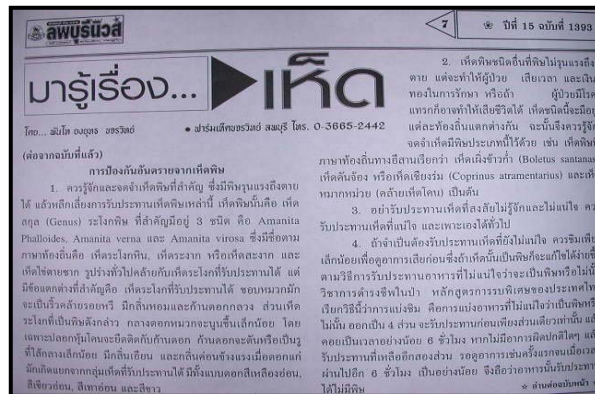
ลพบุรีนิวส์

7 ปีที่ 15 ฉบับที่ 1393

มารู้เรื่อง...เห็ด

โดย... ฟันโด องอุตระ ขจรวิลย์ • ฟาร์มเห็ดขจรวิลย์ ลพบุรี โทร. 0-3665-2442

(ต่อจากฉบับที่แล้ว)

การป้องกันอันตรายจากเห็ดพิษ

1. ควรรู้จักและจดจำเห็ดพิษที่สำคัญ ซึ่งมีพิษรุนแรงถึงตายได้ แล้วหลีกเลี่ยงการรับประทานเห็ดพิษเหล่านี้ เห็ดพิษนับถือ เห็ดสกุล (Genus) ระโงกพิษ ที่สำคัญมีอยู่ 3 ชนิด คือ Amanita Phalloides, Amanita verna และ Amanita virosa ซึ่งมีชื่อตามภาษาท้องถิ่นคือ เห็ดระโงกหิน, เห็ดระงาก หรือเห็ดสะงาก และเห็ดไข่ตายซาก รูปร่างทั่วไปคล้ายกับเห็ดระโงกที่รับประทานได้ แต่มีข้อแตกต่างที่สำคัญคือ เห็ดระโงกที่รับประทานได้ ขอบหมวกมักจะเป็นริ้วคล้ายรอยหวี มีสีเหลืองและก้านดอกกลวง ส่วนเห็ดระโงกที่เป็นพิษดังกล่าว กลางดอกหมวกจะนูนขึ้นเล็กน้อย โดยเฉพาะเมื่อดอกบานโคนจะมีสีเหลืองกับก้านดอก ก้านดอกจะตันหรือเป็นรูที่ใส้กลวงเล็กน้อย มีกลิ่นเอียน และกลีบเห็ดสีขาวเมื่อดอกแก่ มักเกิดแยกจากกลุ่มเห็ดที่รับประทานได้ มีสีแบบดอกสีเหลืองอ่อน, สีเขียวอ่อน, สีเทาอ่อน และสีขาว

2. เห็ดพิษชนิดอื่นที่พิษไม่รุนแรงถึงตาย แต่จะทำให้ผู้ป่วย เสียเวลา และเงินทองในการรักษา หรืออ้า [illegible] ผู้ป่วยมีโรคแทรกก็อาจทำให้เสียชีวิตได้ เห็ดชนิดนี้จะมีอยู่แต่ละท้องถิ่นแตกต่างกัน ฉะนั้นจึงควรรู้จักจดจำเห็ดพิษประเภทนี้ไว้ด้วย เช่น เห็ดพิษภาษาท้องถิ่นทางอีสานเรียกว่า เห็ดเผิ่งข้าเก้า (Boletus santanas) เห็ดถั่วร่าง หรือเห็ดเชียงจัน (Coprinus atramentarius) และเห็ดหมากหม่วย (คล้ายเห็ดโคน) เป็นต้น

3. อย่ารับประทานเห็ดที่สงสัยไม่รู้จักและไม่แน่ใจ ควรรับประทานเห็ดที่แน่ใจ และเพาะเองได้ทั่วไป

4. ถ้าจำเป็นต้องรับประทานเห็ดที่ยังไม่แน่ใจ ควรชิมเพียงเล็กน้อยเพื่อดูอาการเสียก่อนซึ่งมักเห็ดนั้นเป็นพิษก็จะแก้ไขได้ง่ายตามวิธีการรับประทานอาหารที่ไม่แน่ใจว่าจะเป็นพิษหรือไม่นี้ วิธีการดำรงชีพในป่า หลักสูตรการรบพิเศษของทหารเรียกวิธีนี้ว่าการแบ่งชิม คือการแบ่งอาหารที่ไม่แน่ใจว่าเป็นพิษหรือไม่นั้น ออกเป็น 4 ส่วน จะรับประทานก่อนเพียงส่วนเดียวเท่านั้น แล้วคอยเป็นเวลาอย่างน้อย 6 ชั่วโมง หากไม่มีอาการผิดปกติใดๆ แล้วจึงรับประทานที่เหลืออีกสองส่วน รออีกครั้งหนึ่งแล้ว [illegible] ผ่านไปอีก 6 ชั่วโมง เป็นอย่างน้อย จึงถือว่าอาหารนั้นรับประทานได้ไม่มีพิษ

* อ่านต่อฉบับหน้า *